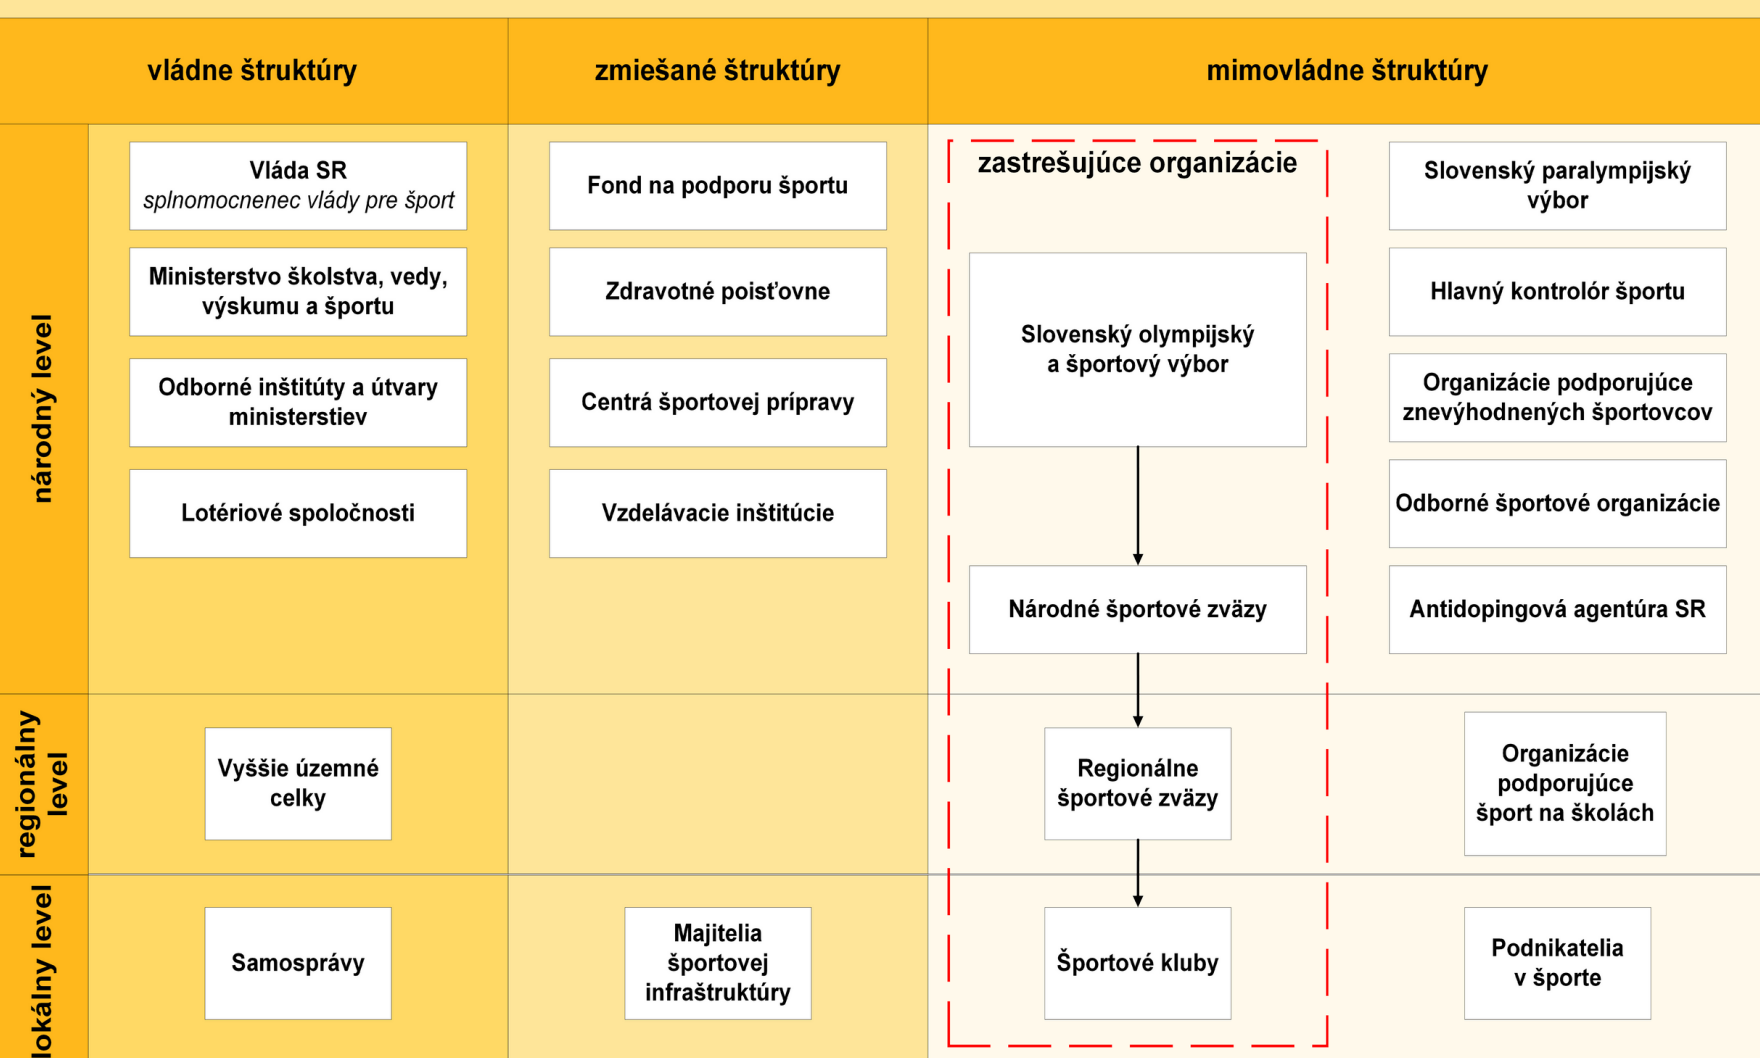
vládne štruktúry

zmiešané štruktúry

mimovládne štruktúry

národný level

Vláda SR
splnomocnenec vlády pre šport

Ministerstvo školstva, vedy, výskumu a športu

Odborné inštitúty a útvary ministerstiev

Lotériové spoločnosti

Fond na podporu športu

Zdravotné poisťovne

Centrá športovej prípravy

Vzdelávacie inštitúcie

zastrešujúce organizácie

Slovenský olympijský a športový výbor

Národné športové zväzy

Slovenský paralympijský výbor

Hlavný kontrolór športu

Organizácie podporujúce znevýhodnených športovcov

Odborné športové organizácie

Antidopingová agentúra SR

regionálny level

Vyššie územné celky

Regionálne športové zväzy

Organizácie podporujúce šport na školách

lokálny level

Samosprávy

Majitelia športovej infraštruktúry

Športové kluby

Podnikatelia v športe